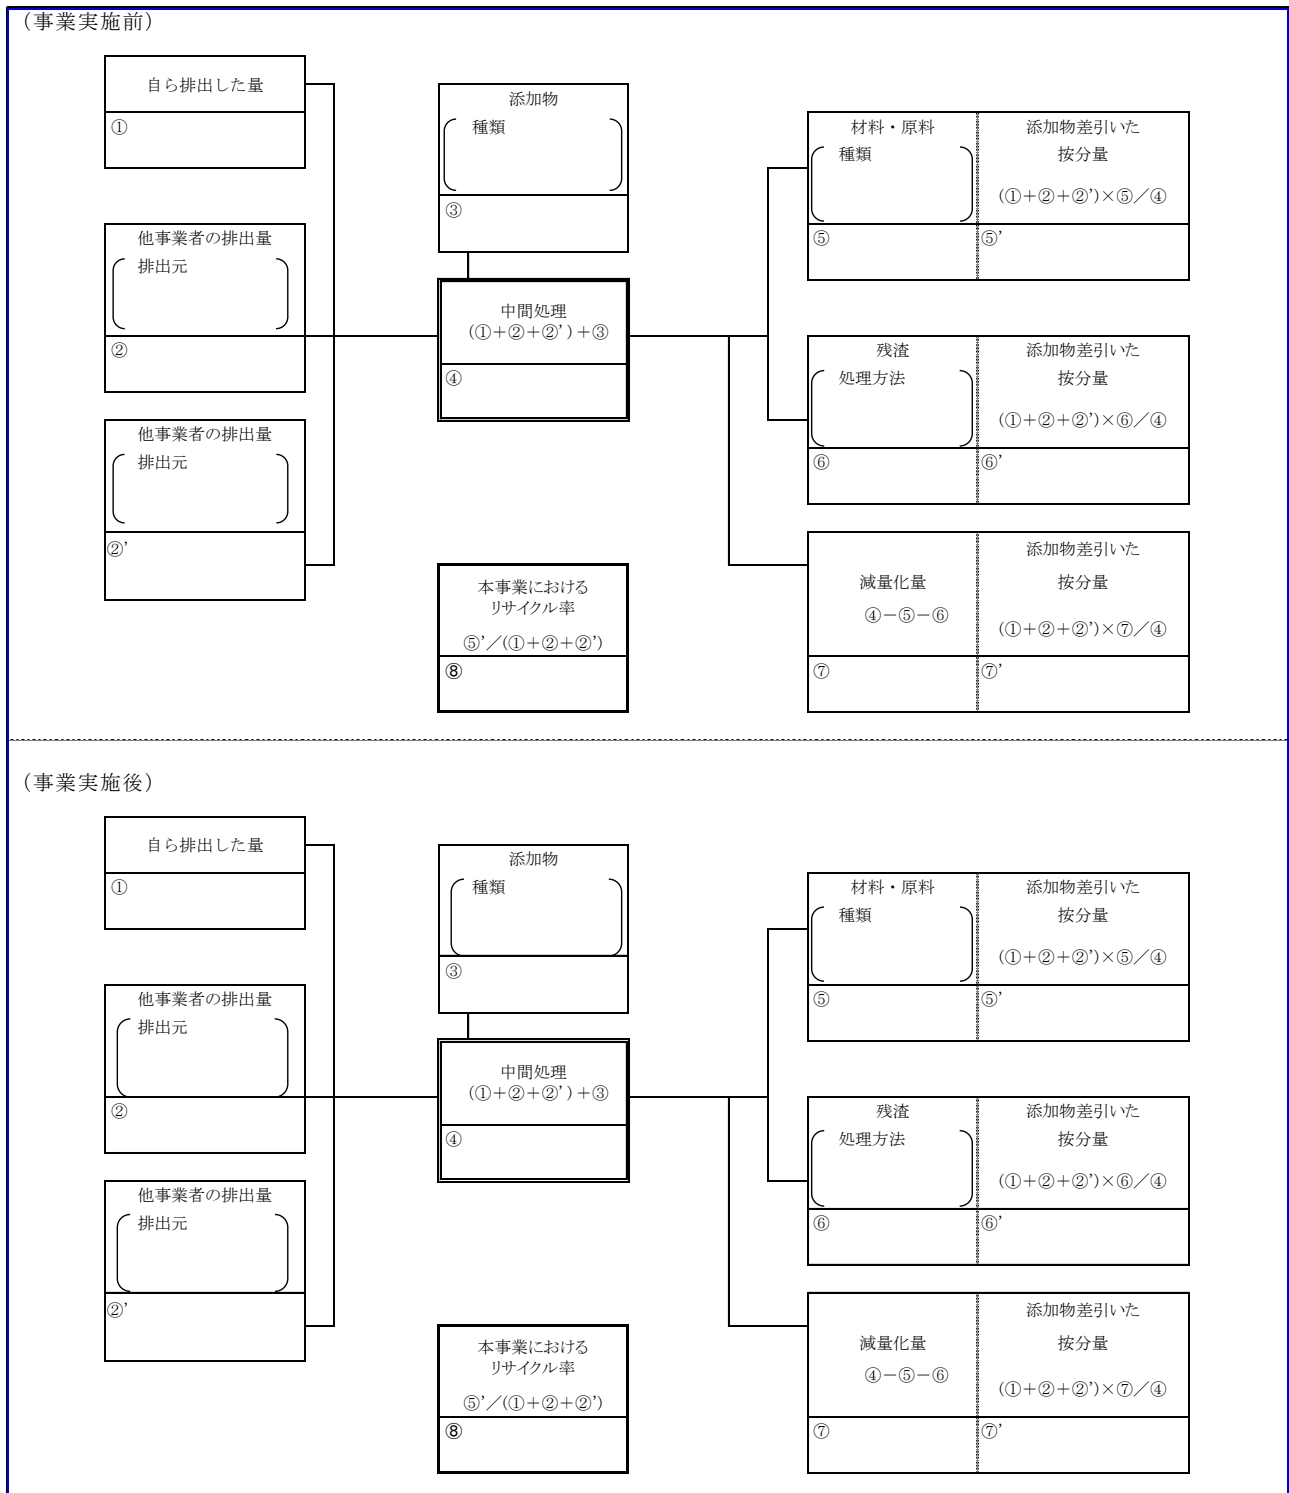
（事業実施前）

自ら排出した量
①

他事業者の排出量
排出元
②

他事業者の排出量
排出元
②'

添加物
種類
③

中間処理
(①+②+②')+③
④

本事業における
リサイクル率
⑤'／(①+②+②')
⑧

材料・原料
種類
⑤

添加物差引いた
按分量
(①+②+②')×⑤／④
⑤'

残渣
処理方法
⑥

添加物差引いた
按分量
(①+②+②')×⑥／④
⑥'

減量化量
④−⑤−⑥
⑦

添加物差引いた
按分量
(①+②+②')×⑦／④
⑦'

（事業実施後）

自ら排出した量
①

他事業者の排出量
排出元
②

他事業者の排出量
排出元
②'

添加物
種類
③

中間処理
(①+②+②')+③
④

本事業における
リサイクル率
⑤'／(①+②+②')
⑧

材料・原料
種類
⑤

添加物差引いた
按分量
(①+②+②')×⑤／④
⑤'

残渣
処理方法
⑥

添加物差引いた
按分量
(①+②+②')×⑥／④
⑥'

減量化量
④−⑤−⑥
⑦

添加物差引いた
按分量
(①+②+②')×⑦／④
⑦'